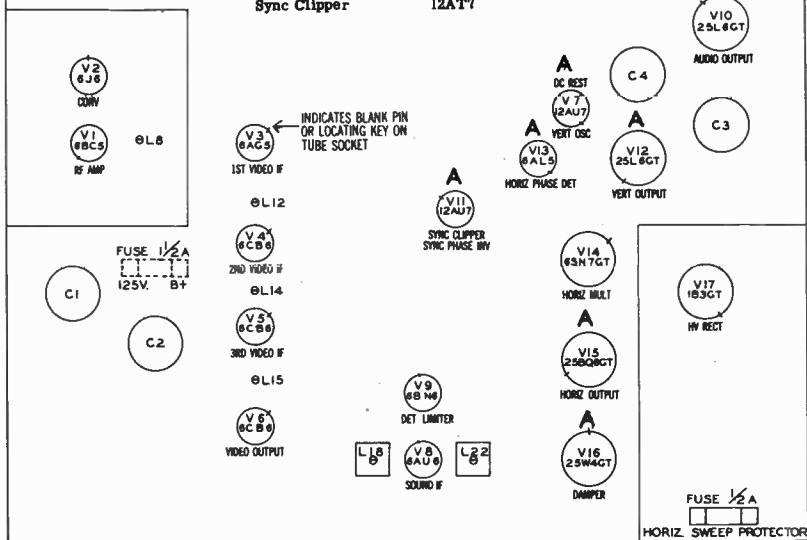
Sync Clipper 12AT7

V10
25L6GT
AUDIO OUTPUT

V2
6J6
CONV

V1
6BC5
RF AMP

L8

V3
6AG5
1ST VIDEO IF

INDICATES BLANK PIN OR LOCATING KEY ON TUBE SOCKET

A
DC REST
V7
12AU7
VERT OSC

C4

A
V13
6AL5
HORIZ PHASE DET

A
V12
25L6GT
VERT OUTPUT

C3

A
V11
12AU7
SYNC CLIPPER
SYNC PHASE INV

L12

FUSE 1/2A
125V. B+

V4
6CB6
2ND VIDEO IF

C1

L14

V14
6SN7GT
HORIZ MULT

V17
1B3GT
HV RECT

C2

V5
6CB6
3RD VIDEO IF

A
V15
25BQ6GT
HORIZ OUTPUT

L15

V9
6BN6
DET LIMITER

V6
6CB6
VIDEO OUTPUT

A

L18

V8
6AU6
SOUND IF

L22

V16
25W4GT
DAMPER

FUSE 1/2A
HORIZ. SWEEP PROTECTOR